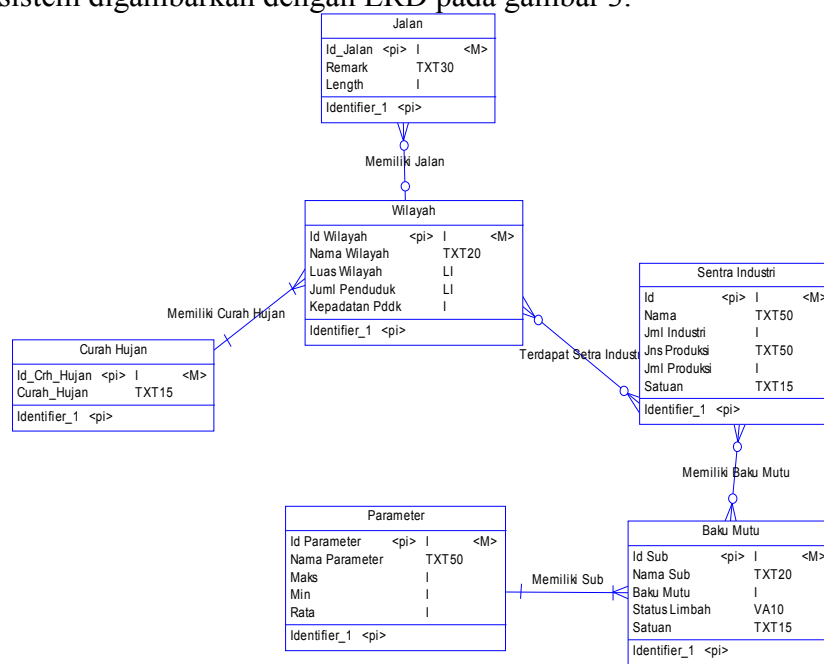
sistem digambarkan dengan ERD pada gambar 5.

Jalan
Id_Jalan <pi> I <M>
Remark TXT30
Length I
Identifier_1 <pi>

Memiliki Jalan

Wilayah
Id Wilayah <pi> I <M>
Nama Wilayah TXT20
Luas Wilayah LI
Juml Penduduk LI
Kepadatan Pddk I
Identifier_1 <pi>

Memiliki Curah Hujan

Curah Hujan
Id_Crh_Hujan <pi> I <M>
Curah_Hujan TXT15
Identifier_1 <pi>

Terdapat Setra Industri

Sentra Industri
Id <pi> I <M>
Nama TXT50
Jml Industri I
Jns Produksi TXT50
Jml Produksi I
Satuan TXT15
Identifier_1 <pi>

Memiliki Baku Mutu

Parameter
Id Parameter <pi> I <M>
Nama Parameter TXT50
Maks I
Min I
Rata I
Identifier_1 <pi>

Memiliki Sub

Baku Mutu
Id Sub <pi> I <M>
Nama Sub TXT20
Baku Mutu I
Status Limbah VA10
Satuan TXT15
Identifier_1 <pi>